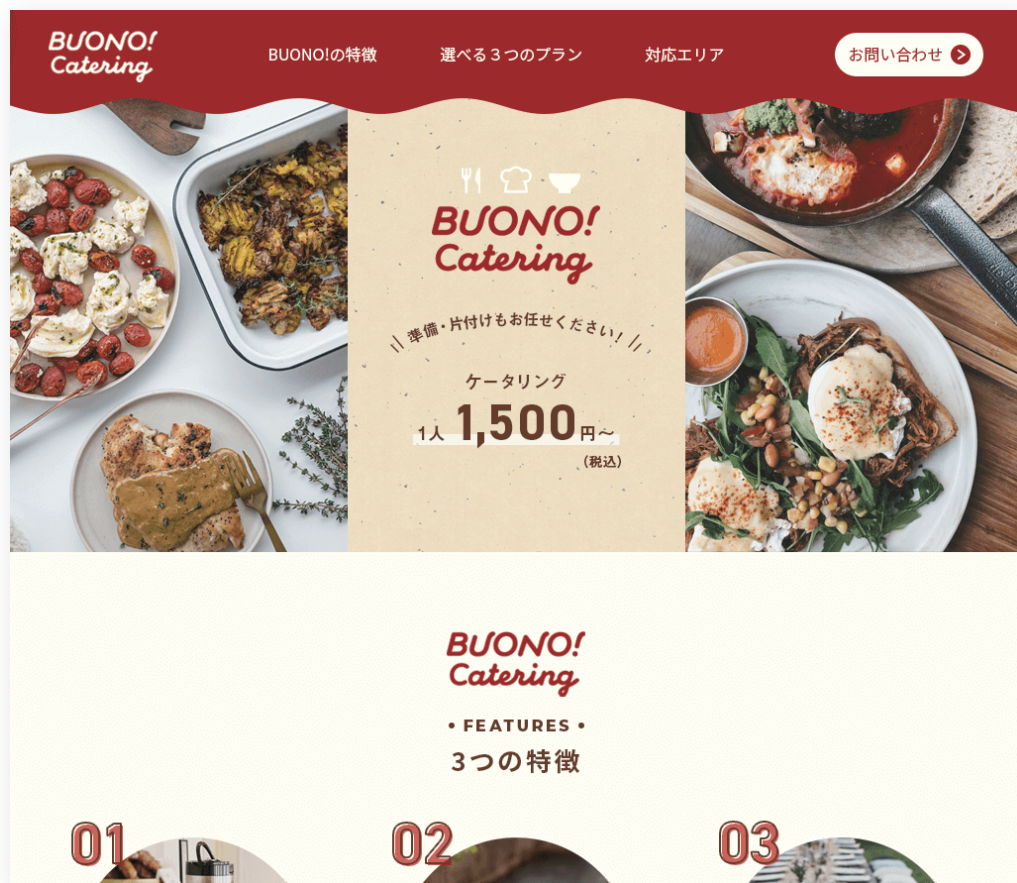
BUONO! Catering

BUONO!の特徴　選べる３つのプラン　対応エリア　お問い合わせ

BUONO! Catering

準備・片付けもお任せください！

ケータリング
1人 1,500円～
（税込）

BUONO! Catering

• FEATURES •
3つの特徴

01

02

03